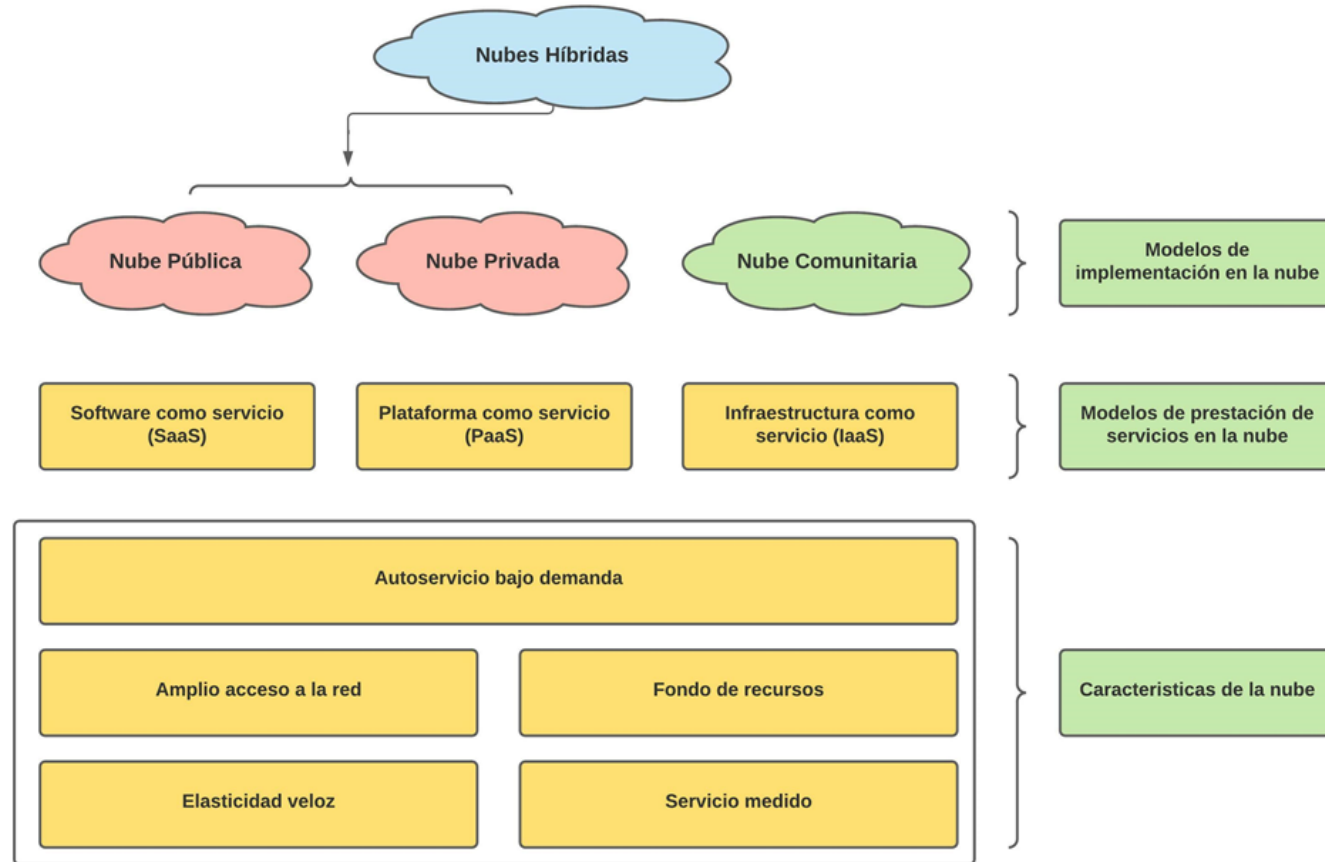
Nubes Híbridas

Nube Pública

Nube Privada

Nube Comunitaria

Modelos de implementación en la nube

Software como servicio (SaaS)

Plataforma como servicio (PaaS)

Infraestructura como servicio (IaaS)

Modelos de prestación de servicios en la nube

Autoservicio bajo demanda

Amplio acceso a la red

Fondo de recursos

Elasticidad veloz

Servicio medido

Caracteristicas de la nube